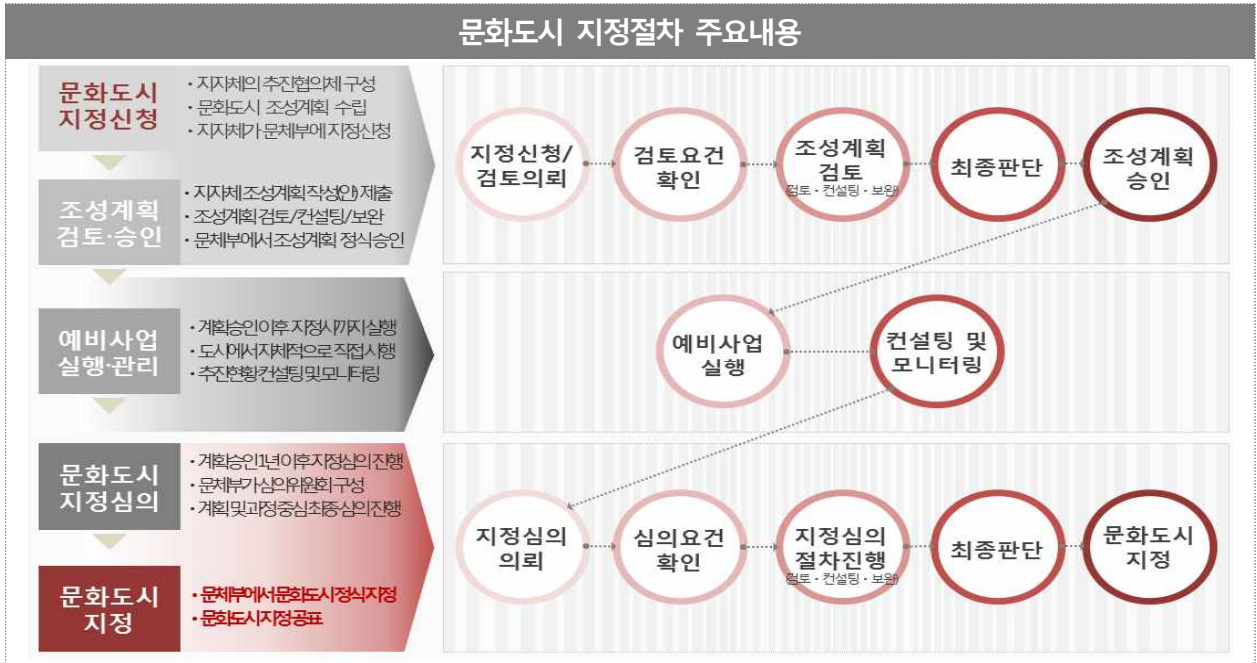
문화도시 지정절차 주요내용

문화도시 지정신청
• 지자체의 추진협의체 구성
• 문화도시 조성계획 수립
• 지자체가 문체부에 지정신청

조성계획 검토·승인
• 지자체 조성계획 작성(안) 제출
• 조성계획 검토/컨설팅/보완
• 문체부에서 조성계획 정식승인

예비사업 실행·관리
• 계획승인 이후 지정시까지 실행
• 도시에서 자체적으로 직접시행
• 추진현황 컨설팅 및 모니터링

문화도시 지정심의
• 계획승인 1년 이후 지정심의 진행
• 문체부가 심의위원회 구성
• 계획 및 과정중심 최종심의 진행

문화도시 지정
• 문체부에서 문화도시 정식지정
• 문화도시 지정 공표

지정신청/ 검토의뢰
검토요건 확인
조성계획 검토
검토 · 컨설팅 · 보완
최종판단
조성계획 승인

예비사업 실행
컨설팅 및 모니터링

지정심의 의뢰
심의요건 확인
지정심의 절차진행
검토 · 컨설팅 · 보완
최종판단
문화도시 지정